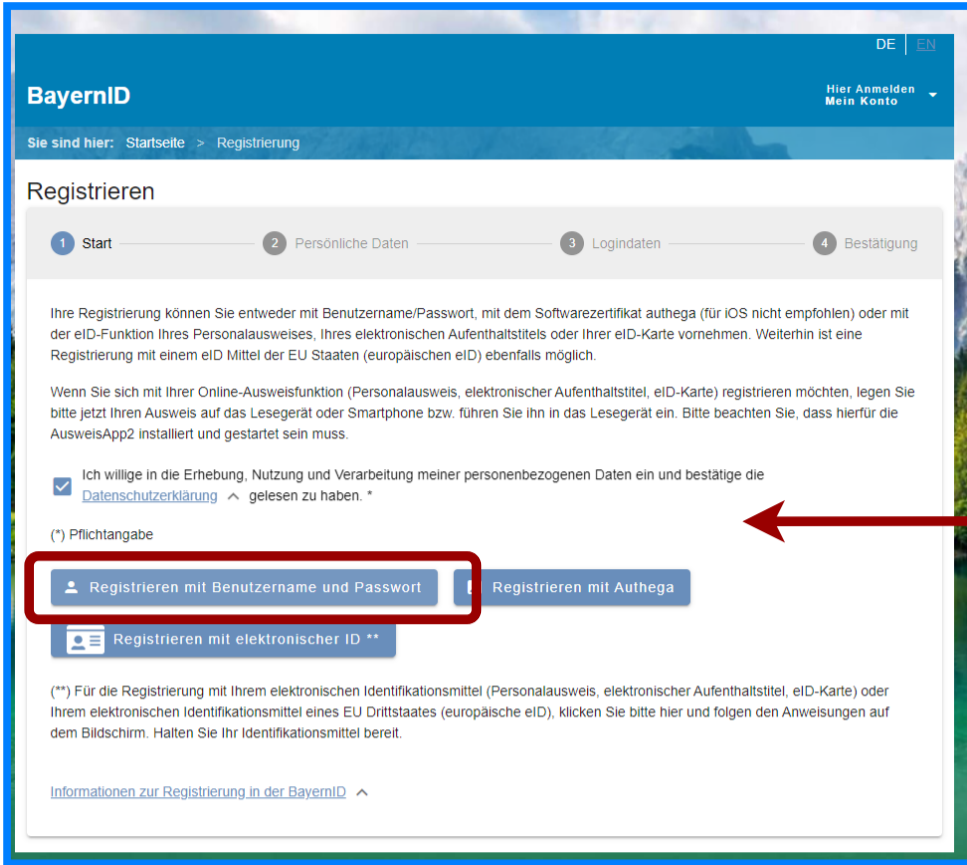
DE | EN

BayernID

Hier Anmelden
Mein Konto

Sie sind hier: Startseite > Registrierung

Registrieren

1 Start
2 Persönliche Daten
3 Logindaten
4 Bestätigung

Ihre Registrierung können Sie entweder mit Benutzername/Passwort, mit dem Softwarezertifikat authega (für iOS nicht empfohlen) oder mit der eID-Funktion Ihres Personalausweises, Ihres elektronischen Aufenthaltstitels oder Ihrer eID-Karte vornehmen. Weiterhin ist eine Registrierung mit einem eID Mittel der EU Staaten (europäischen eID) ebenfalls möglich.

Wenn Sie sich mit Ihrer Online-Ausweisfunktion (Personalausweis, elektronischer Aufenthaltstitel, eID-Karte) registrieren möchten, legen Sie bitte jetzt Ihren Ausweis auf das Lesegerät oder Smartphone bzw. führen Sie ihn in das Lesegerät ein. Bitte beachten Sie, dass hierfür die AusweisApp2 installiert und gestartet sein muss.

Ich willige in die Erhebung, Nutzung und Verarbeitung meiner personenbezogenen Daten ein und bestätige die Datenschutzerklärung gelesen zu haben. *

(*) Pflichtangabe

Registrieren mit Benutzername und Passwort

Registrieren mit Authega

Registrieren mit elektronischer ID **

(**) Für die Registrierung mit Ihrem elektronischen Identifikationsmittel (Personalausweis, elektronischer Aufenthaltstitel, eID-Karte) oder Ihrem elektronischen Identifikationsmittel eines EU Drittstaates (europäische eID), klicken Sie bitte hier und folgen den Anweisungen auf dem Bildschirm. Halten Sie Ihr Identifikationsmittel bereit.

Informationen zur Registrierung in der BayernID